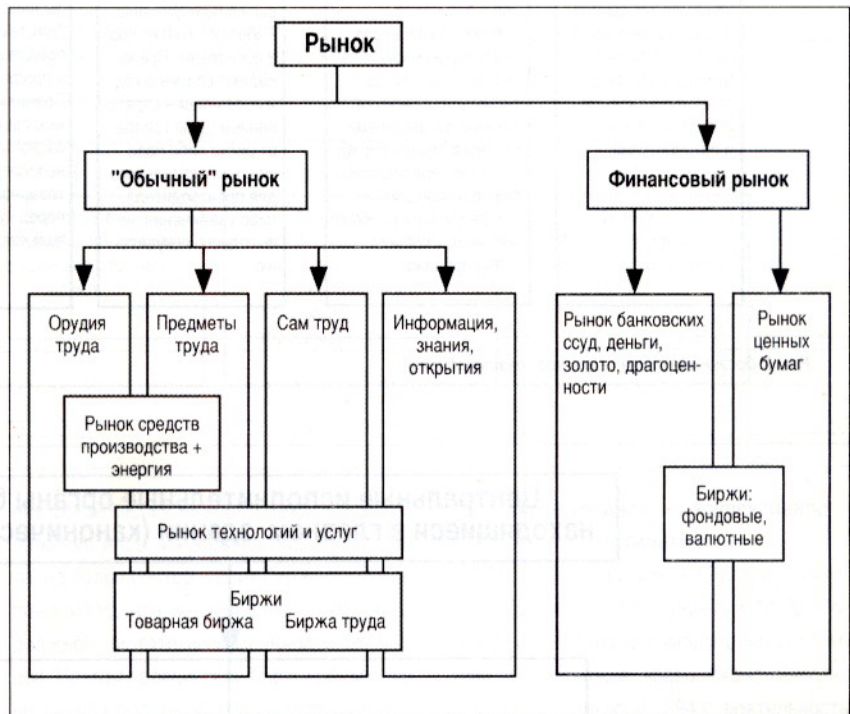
Рынок

"Обычный" рынок

Финансовый рынок

Орудия труда

Предметы труда

Сам труд

Информация, знания, открытия

Рынок банковских ссуд, деньги, золото, драгоценности

Рынок ценных бумаг

Рынок средств производства + энергия

Рынок технологий и услуг

Биржи
Товарная биржа   Биржа труда

Биржи: фондовые, валютные